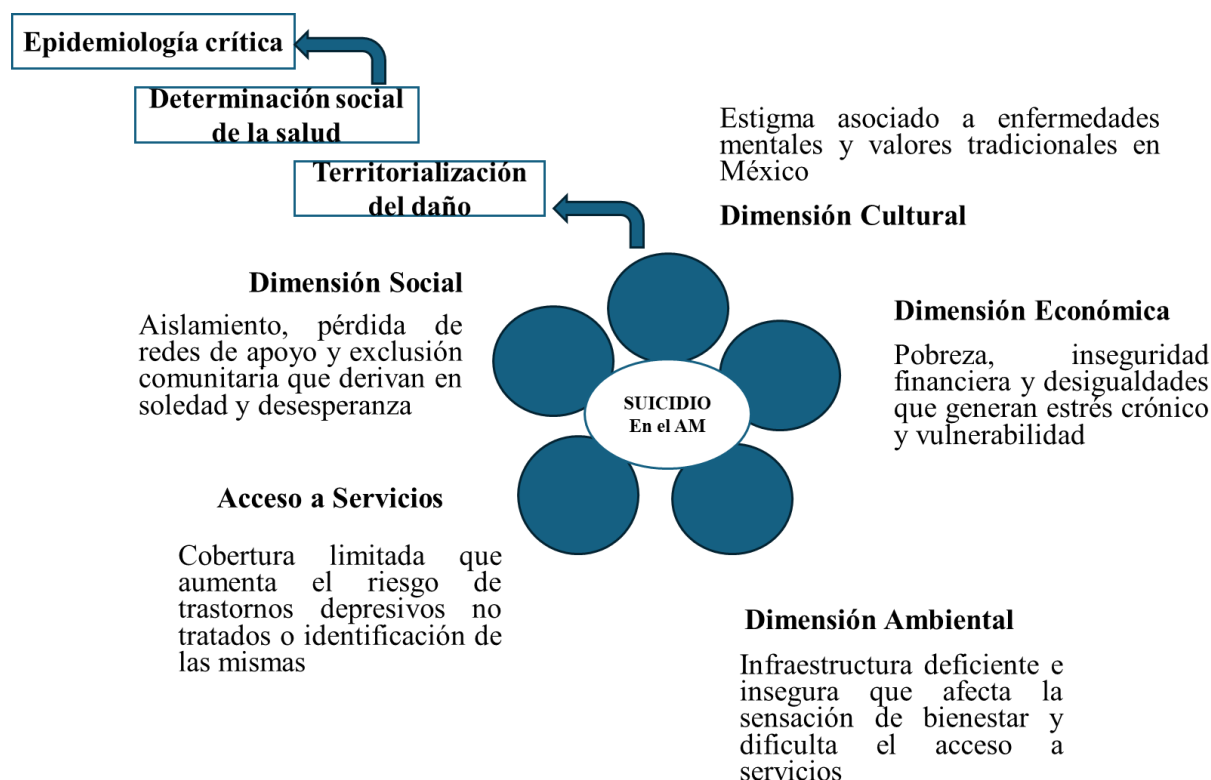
Epidemiología crítica

Determinación social de la salud

Territorialización del daño

Estigma asociado a enfermedades mentales y valores tradicionales en México

Dimensión Cultural

Dimensión Social

Aislamiento, pérdida de redes de apoyo y exclusión comunitaria que derivan en soledad y desesperanza

SUICIDIO
En el AM

Dimensión Económica

Pobreza, inseguridad financiera y desigualdades que generan estrés crónico y vulnerabilidad

Acceso a Servicios

Cobertura limitada que aumenta el riesgo de trastornos depresivos no tratados o identificación de las mismas

Dimensión Ambiental

Infraestructura deficiente e insegura que afecta la sensación de bienestar y dificulta el acceso a servicios